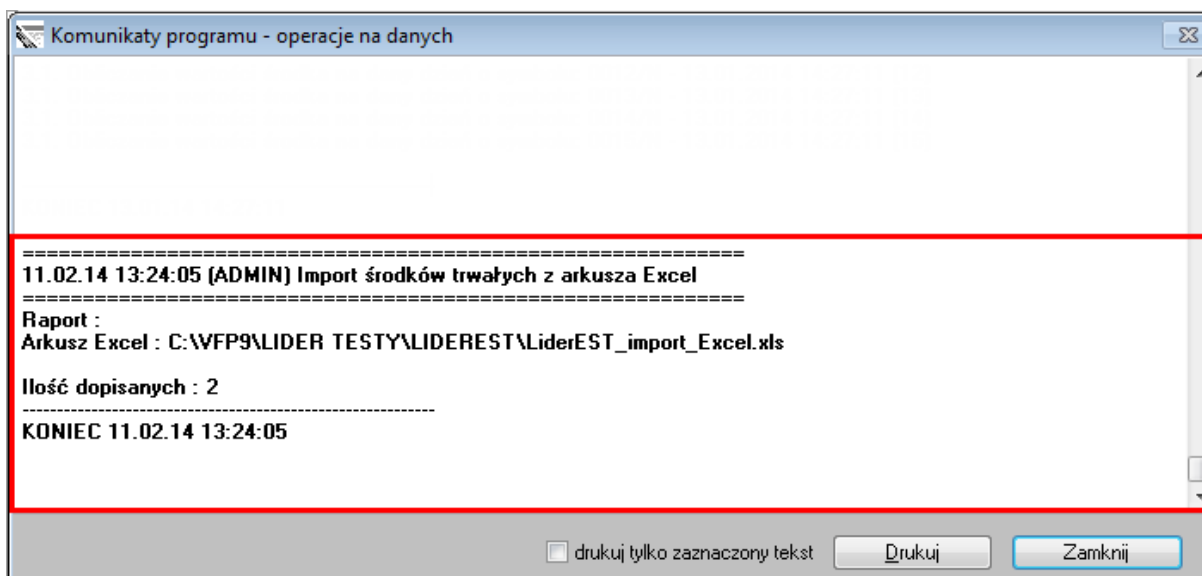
Komunikaty programu - operacje na danych

==========================================================
11.02.14 13:24:05 (ADMIN) Import środków trwałych z arkusza Excel
==========================================================
Raport :
Arkusz Excel : C:\VFP9\LIDER TESTY\LIDEREST\LiderEST_import_Excel.xls

Ilość dopisanych : 2
------------------------------------------------------------
KONIEC 11.02.14 13:24:05

drukuj tylko zaznaczony tekst

Drukuj

Zamknij